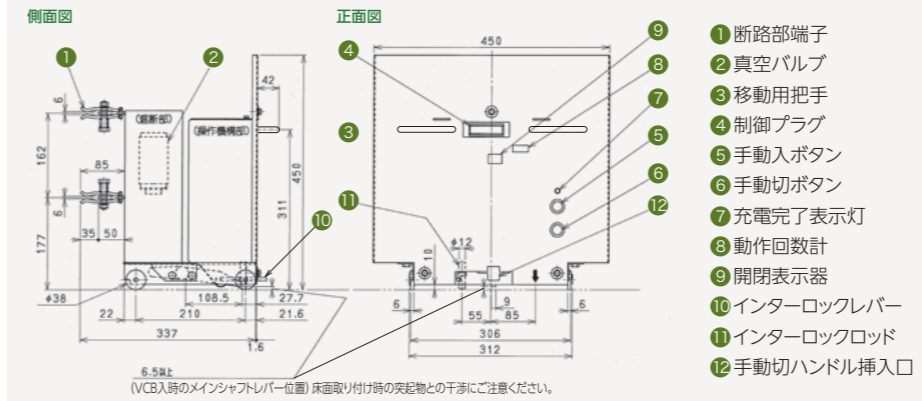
側面図

正面図

1 2 3 4 5 6 7 8 9 10 11 12

(遮断部) (操作機構部)

6 162 6 177 85 35 50 42 450 311 φ38 108.5 27.7 22 210 21.6 337 1.6 6.5以上

450 10 φ12 6 55 9 85 6 306 312

(VCB入時のメインシャフトレバー位置) 床面取り付け時の突起物との干渉にご注意ください。

1 断路部端子
2 真空バルブ
3 移動用把手
4 制御プラグ
5 手動入ボタン
6 手動切ボタン
7 充電完了表示灯
8 動作回数計
9 開閉表示器
10 インターロックレバー
11 インターロックロッド
12 手動切ハンドル挿入口